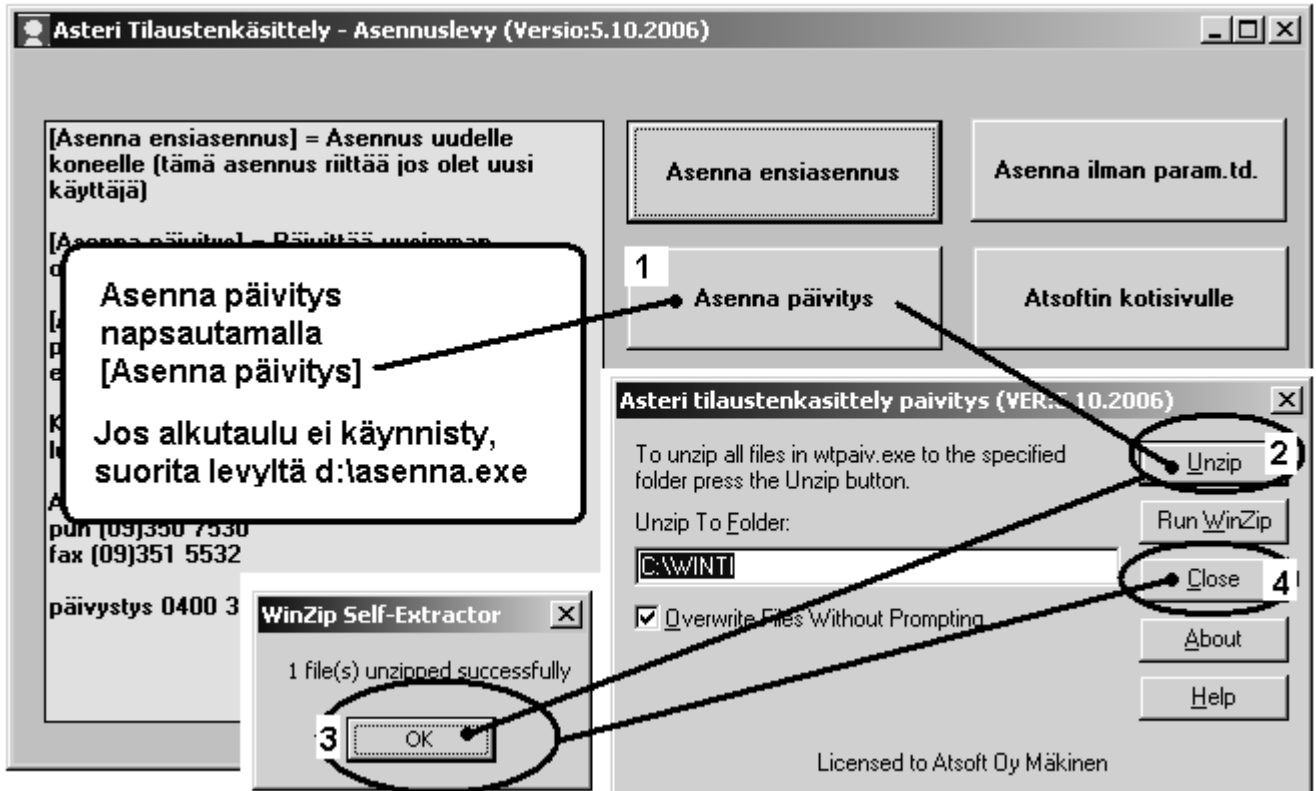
Asteri Tilaustenkäsittely - Asennuslevy (Versio:5.10.2006)

[Asenna ensiasennus] = Asennus uudelle koneelle (tämä asennus riittää jos olet uusi käyttäjä)

[Asenna päivitys] = Päivittää uusimman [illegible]

Asenna ensiasennus

Asenna ilman param.td.

1

Asenna päivitys

Atsoftin kotisivulle

Asenna päivitys napsautamalla [Asenna päivitys]

Jos alkutaulu ei käynnisty, suorita levyltä d:\asenna.exe

puh (09)350 7530
fax (09)351 5532

päivystys 0400 3

Asteri tilaustenkasittely paivitys (VER:5.10.2006)

To unzip all files in wtpaiv.exe to the specified folder press the Unzip button.

Unzip

2

Unzip To Folder:

Run WinZip

C:\WINTI

Close

4

Overwrite Files Without Prompting

About

Help

Licensed to Atsoft Oy Mäkinen

WinZip Self-Extractor

1 file(s) unzipped successfully

3

OK